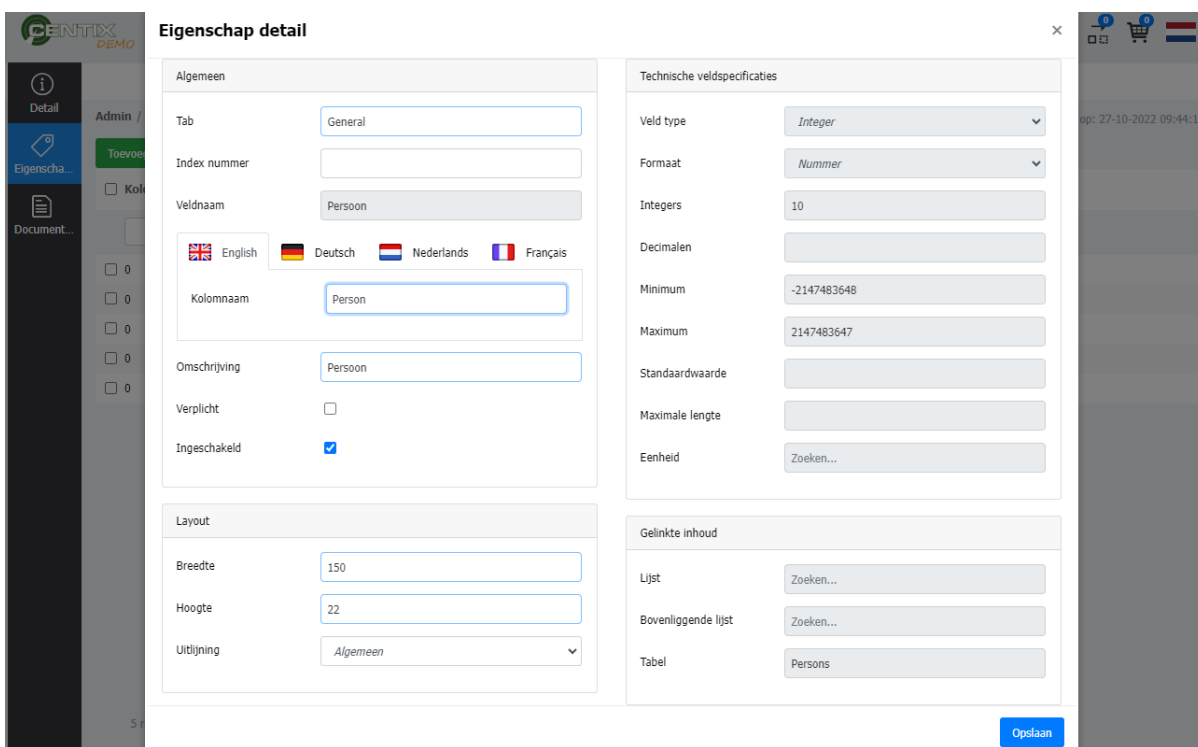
CENTIX DEMO

Detail
Eigenscha...
Document...

Admin /
Toevoeg
Kol
0
0
0
0
0
5 r

0
0

op: 27-10-2022 09:44:1

Eigenschap detail

×

Algemeen

Tab General
Index nummer
Veldnaam Persoon

English Deutsch Nederlands Français

Kolomnaam Person

Omschrijving Persoon
Verplicht
Ingeschakeld

Layout

Breedte 150
Hoogte 22
Uitlijning Algemeen

Technische veldspecificaties

Veld type Integer
Formaat Nummer
Integers 10
Decimalen
Minimum -2147483648
Maximum 2147483647
Standaardwaarde
Maximale lengte
Eenheid Zoeken...

Gelinkte inhoud

Lijst Zoeken...
Bovenliggende lijst Zoeken...
Tabel Persons

Opslaan